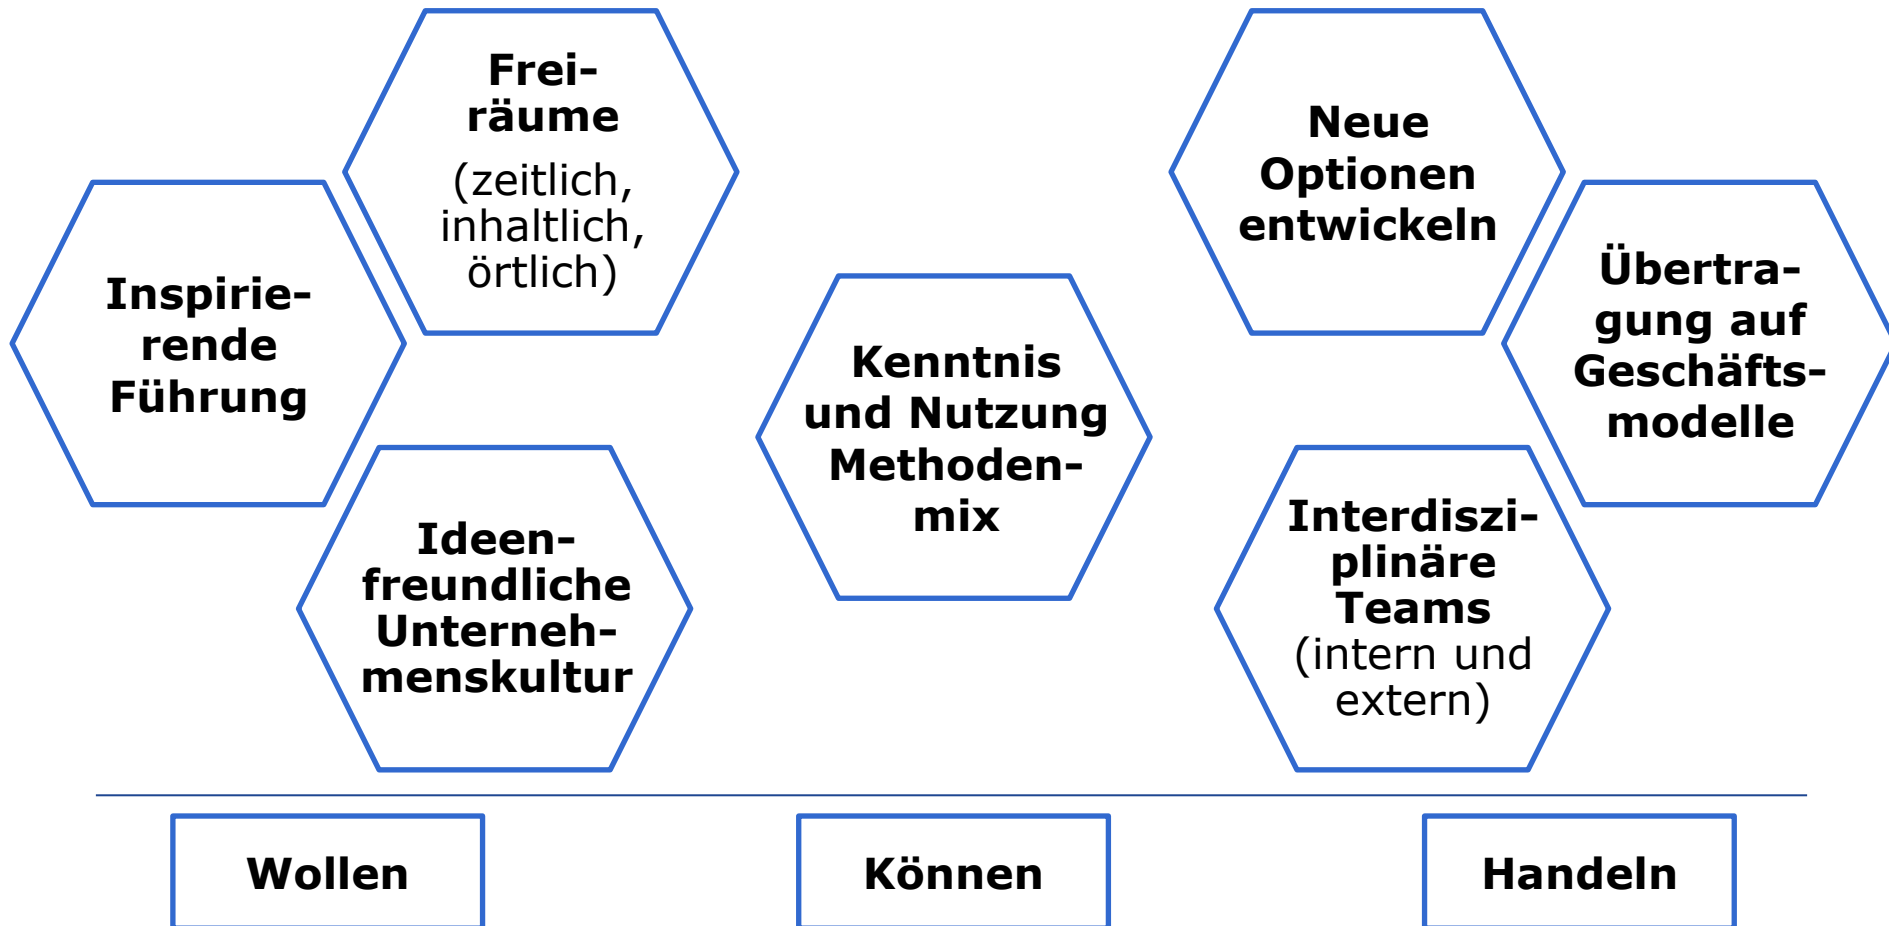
Freiräume (zeitlich, inhaltlich, örtlich)

Inspirierende Führung

Ideenfreundliche Unternehmenskultur

Kenntnis und Nutzung Methodenmix

Neue Optionen entwickeln

Übertragung auf Geschäftsmodelle

Interdisziplinäre Teams (intern und extern)

Wollen

Können

Handeln